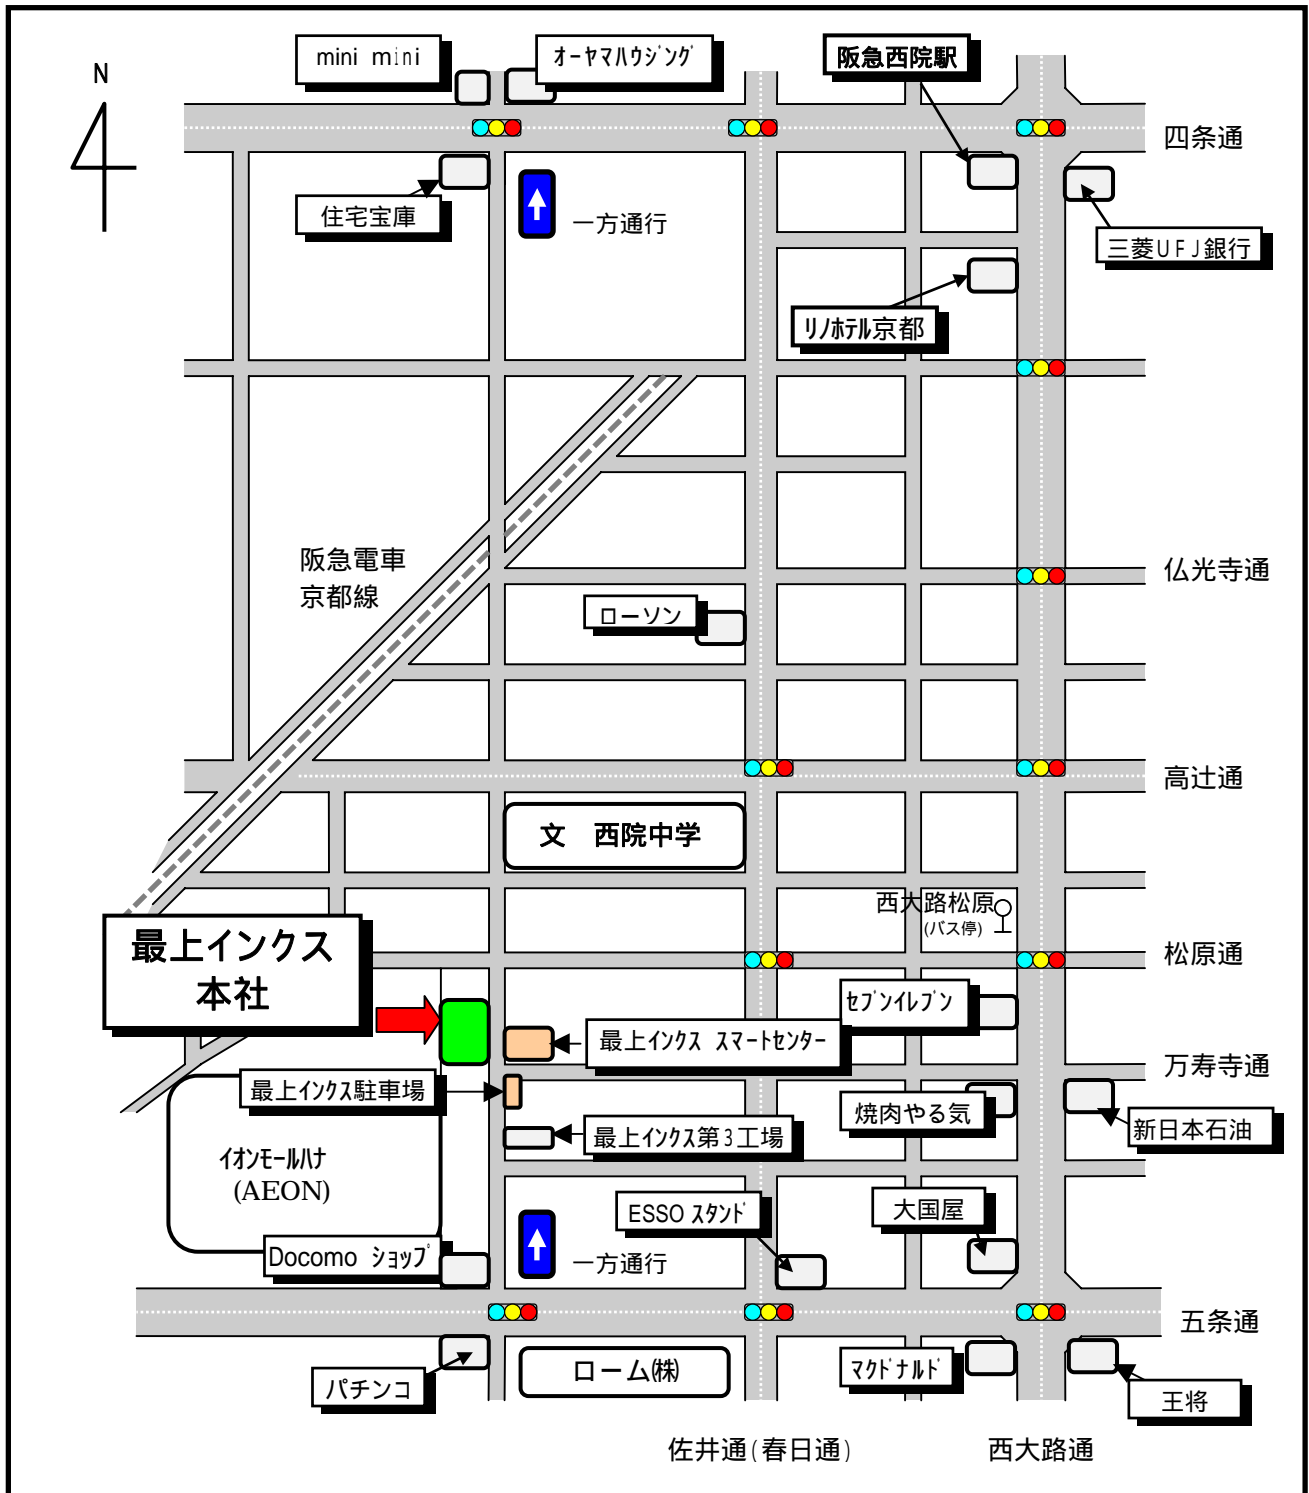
N

mini mini

オーヤマハウジング

阪急西院駅

四条通

住宅宝庫

一方通行

三菱UFJ銀行

リノホテル京都

阪急電車
京都線

仏光寺通

ローソン

高辻通

文　西院中学

西大路松原
(バス停)

最上インクス
本社

松原通

セブンイレブン

最上インクス　スマートセンター

万寿寺通

最上インクス駐車場

焼肉やる気

新日本石油

最上インクス第3工場

イオンモールハナ
(AEON)

ESSO スタンド

大国屋

Docomo ショップ

一方通行

五条通

ローム(株)

マクドナルド

パチンコ

王将

佐井通(春日通)

西大路通